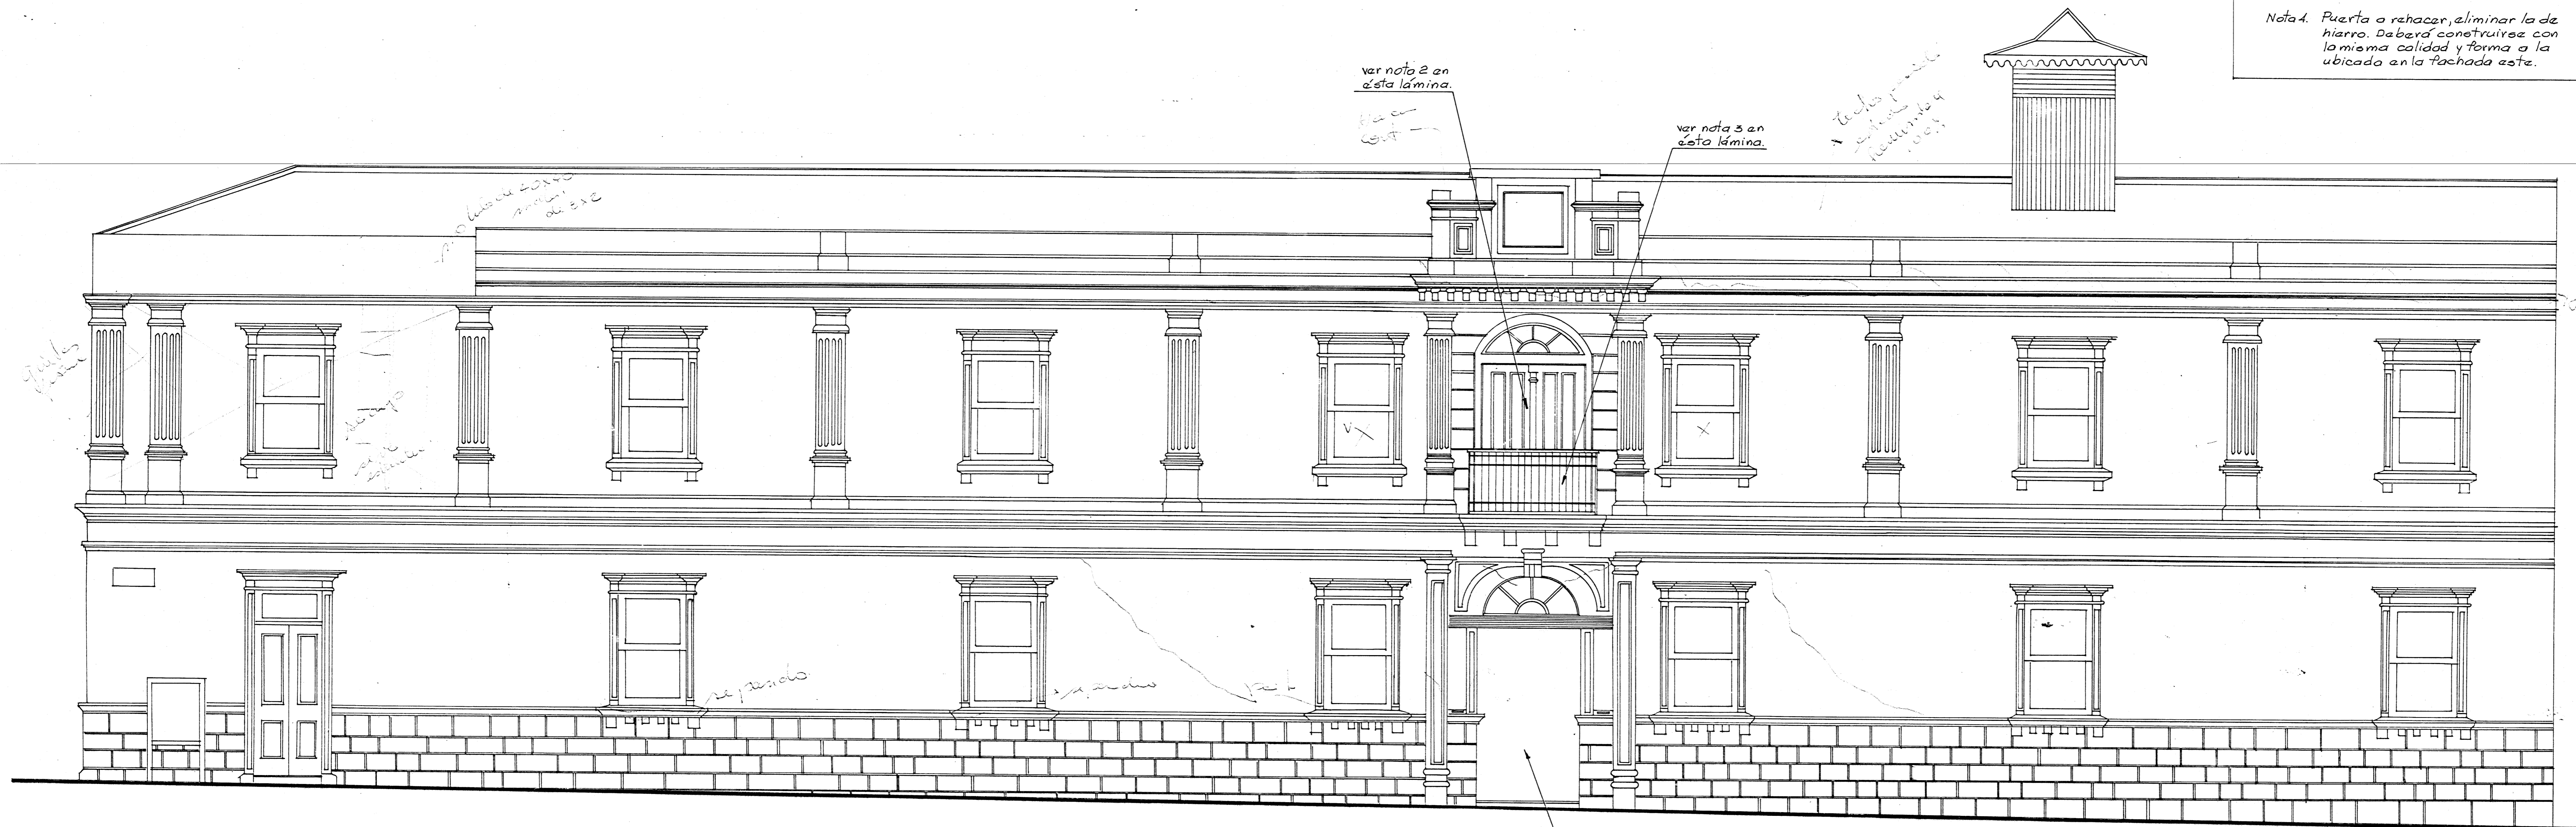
Nota 4. Puerta a rehacer, eliminar la de hierro. Deberá construirse con la misma calidad y forma a la ubicada en la fachada este.

ver nota 2 en ésta lámina.

ver nota 3 en ésta lámina.

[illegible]

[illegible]

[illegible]

reparado

reparado

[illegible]